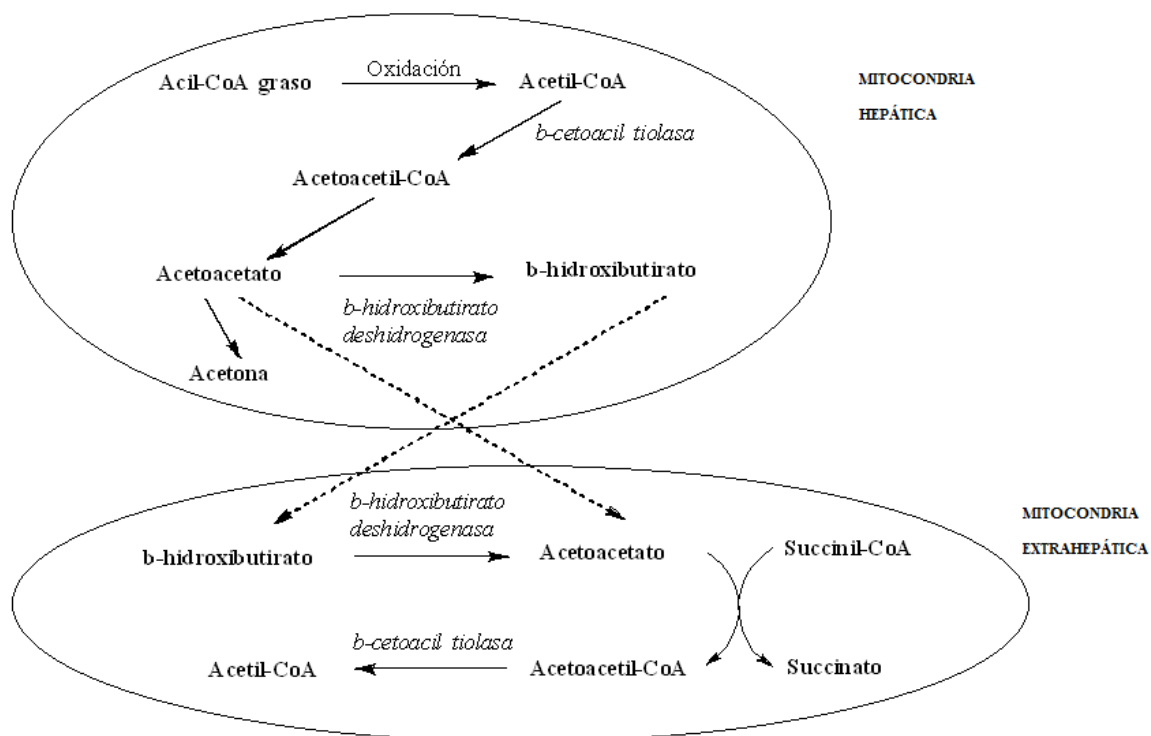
Acil-CoA graso
Oxidación
Acetil-CoA
MITOCONDRIA
HEPÁTICA
b-cetoacil tiolasa
Acetoacetil-CoA
Acetoacetato
b-hidroxibutirato
b-hidroxibutirato deshidrogenasa
Acetona

b-hidroxibutirato deshidrogenasa
MITOCONDRIA
EXTRAHEPÁTICA
b-hidroxibutirato
Acetoacetato
Succinil-CoA
b-cetoacil tiolasa
Acetil-CoA
Acetoacetil-CoA
Succinato